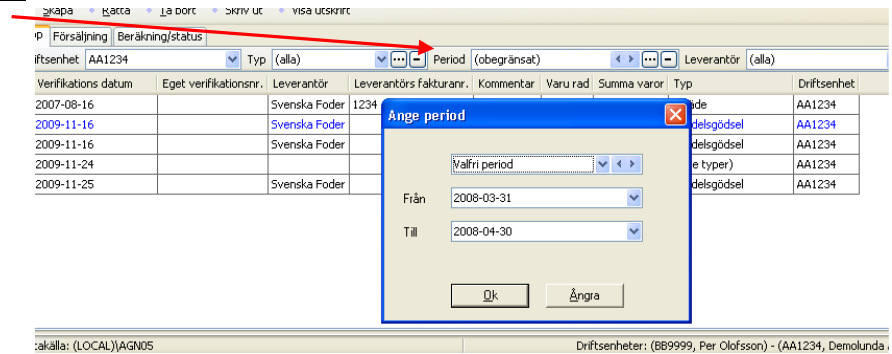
Skapa Rätta Ta bort Skriv ut Visa utskrift

p Försäljning Beräkning/status

iftsenhet AA1234 Typ (alla) Period (obegränsat) Leverantör (alla)

| Verifikations datum | Eget verifikationsnr. | Leverantör | Leverantörs fakturanr. | Kommentar | Varu rad | Summa varor | Typ | Driftsenhet |
|---|---|---|---|---|---|---|---|---|
| 2007-08-16 | | Svenska Foder | 1234 | | | | ide | AA1234 |
| 2009-11-16 | | Svenska Foder | | | | | delsgödsel | AA1234 |
| 2009-11-16 | | Svenska Foder | | | | | delsgödsel | AA1234 |
| 2009-11-24 | | | | | | | e typer) | AA1234 |
| 2009-11-25 | | Svenska Foder | | | | | delsgödsel | AA1234 |

Ange period

Valfri period

Från 2008-03-31

Till 2008-04-30

Ok Ångra

cakälla: (LOCAL)\AGN05

Driftsenheter: (BB9999, Per Olofsson) - (AA1234, Demolunda